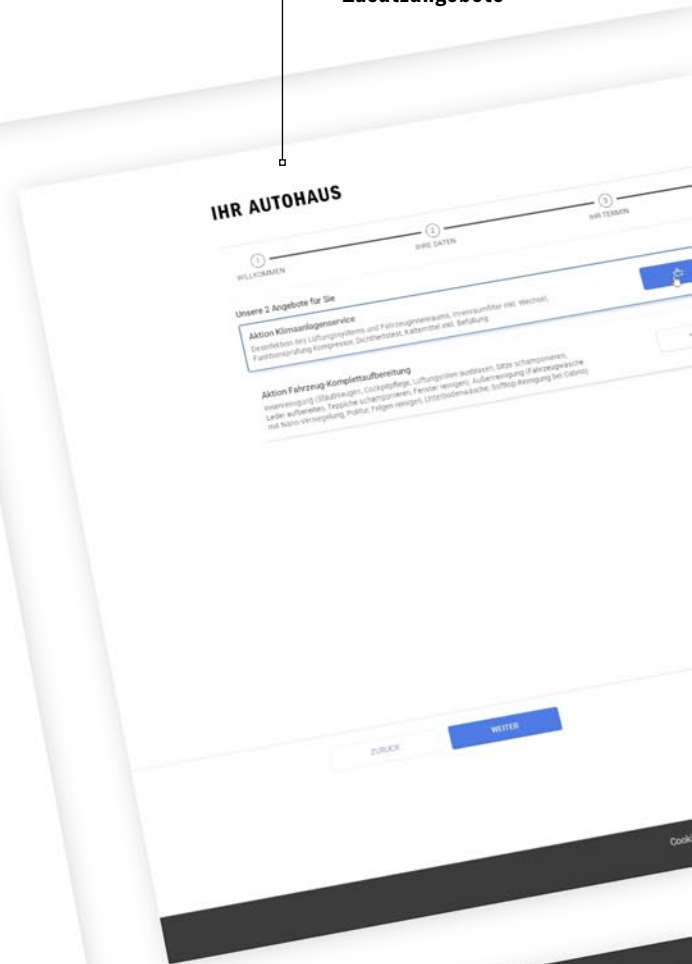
Zusatzangebote

IHR AUTOHAUS

1 WILLKOMMEN

2 IHRE DATEN

3 IHR TERMIN

Unsere 2 Angebote für Sie

Aktion Klimaanlagenservice

Desinfektion des Lüftungssystems und Fahrzeuginnenraums, Innenraumfilter inkl. Wechsel, Funktionsprüfung Kompressor, Dichtheitstest, Kältemittel inkl. Befüllung

Aktion Fahrzeug-Komplettaufbereitung

Innenreinigung (Staubsaugen, Cockpitpflege, Lüftungsdüsen aussaugen, Sitze shampoonieren, Leder aufbereiten, Teppiche shampoonieren, Fenster reinigen), Außenreinigung (Fahrzeugwäsche mit Nano-Versiegelung, Politur, Felgen reinigen, Unterbodenwäsche, Softtop-Reinigung bei Cabrio)

ZURÜCK

WEITER

Cook